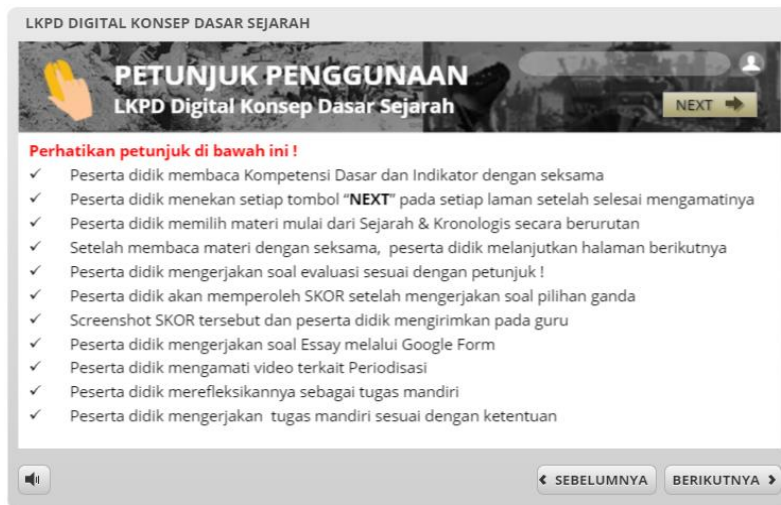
LKPD DIGITAL KONSEP DASAR SEJARAH

PETUNJUK PENGGUNAAN
LKPD Digital Konsep Dasar Sejarah

NEXT

Perhatikan petunjuk di bawah ini !
✓ Peserta didik membaca Kompetensi Dasar dan Indikator dengan seksama
✓ Peserta didik menekan setiap tombol "NEXT" pada setiap laman setelah selesai mengamatinya
✓ Peserta didik memilih materi mulai dari Sejarah & Kronologis secara berurutan
✓ Setelah membaca materi dengan seksama, peserta didik melanjutkan halaman berikutnya
✓ Peserta didik mengerjakan soal evaluasi sesuai dengan petunjuk !
✓ Peserta didik akan memperoleh SKOR setelah mengerjakan soal pilihan ganda
✓ Screenshot SKOR tersebut dan peserta didik mengirimkan pada guru
✓ Peserta didik mengerjakan soal Essay melalui Google Form
✓ Peserta didik mengamati video terkait Periodisasi
✓ Peserta didik merefleksikannya sebagai tugas mandiri
✓ Peserta didik mengerjakan tugas mandiri sesuai dengan ketentuan

‹ SEBELUMNYA
BERIKUTNYA ›